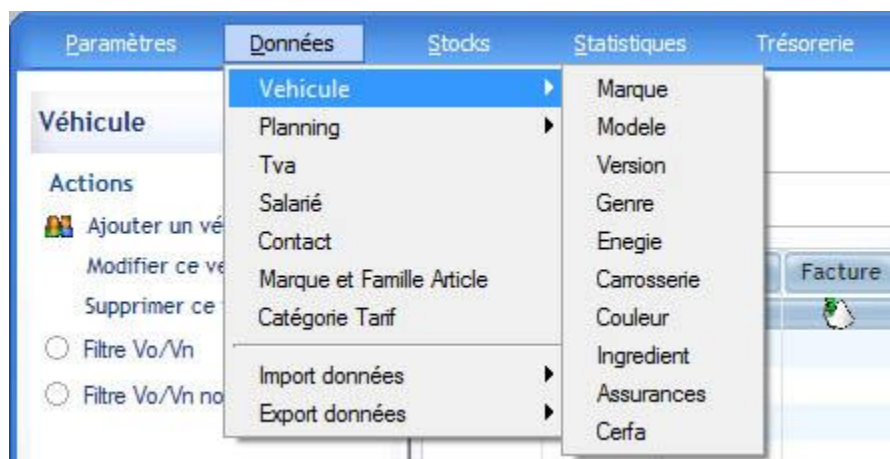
Paramètres Données Stocks Statistiques Trésorerie

Véhicule

Actions

Ajouter un vé

Modifier ce ve

Supprimer ce

Filtre Vo/Vn

Filtre Vo/Vn no

Vehicule
Planning
Tva
Salarié
Contact
Marque et Famille Article
Catégorie Tarif
Import données
Export données

Marque
Modele
Version
Genre
Enegie
Carrosserie
Couleur
Ingredient
Assurances
Cerfa

Facture